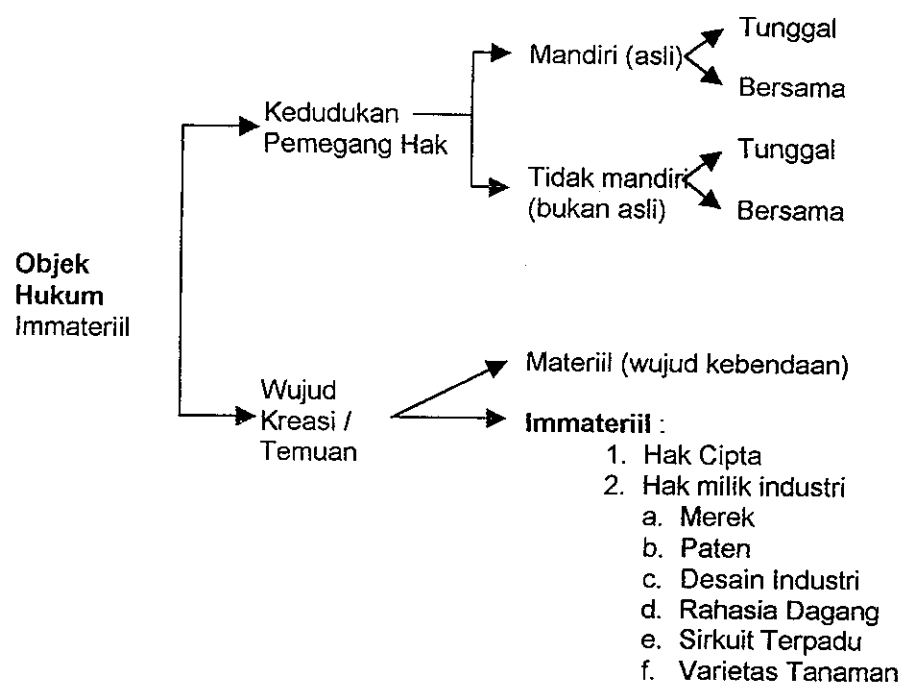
Objek Hukum Immateriil

Kedudukan Pemegang Hak

Mandiri (asli)

Tunggal

Bersama

Tidak mandiri (bukan asli)

Tunggal

Bersama

Wujud Kreasi / Temuan

Materiil (wujud kebendaan)

Immateriil :
1. Hak Cipta
2. Hak milik industri
a. Merek
b. Paten
c. Desain Industri
d. Rahasia Dagang
e. Sirkuit Terpadu
f. Varietas Tanaman